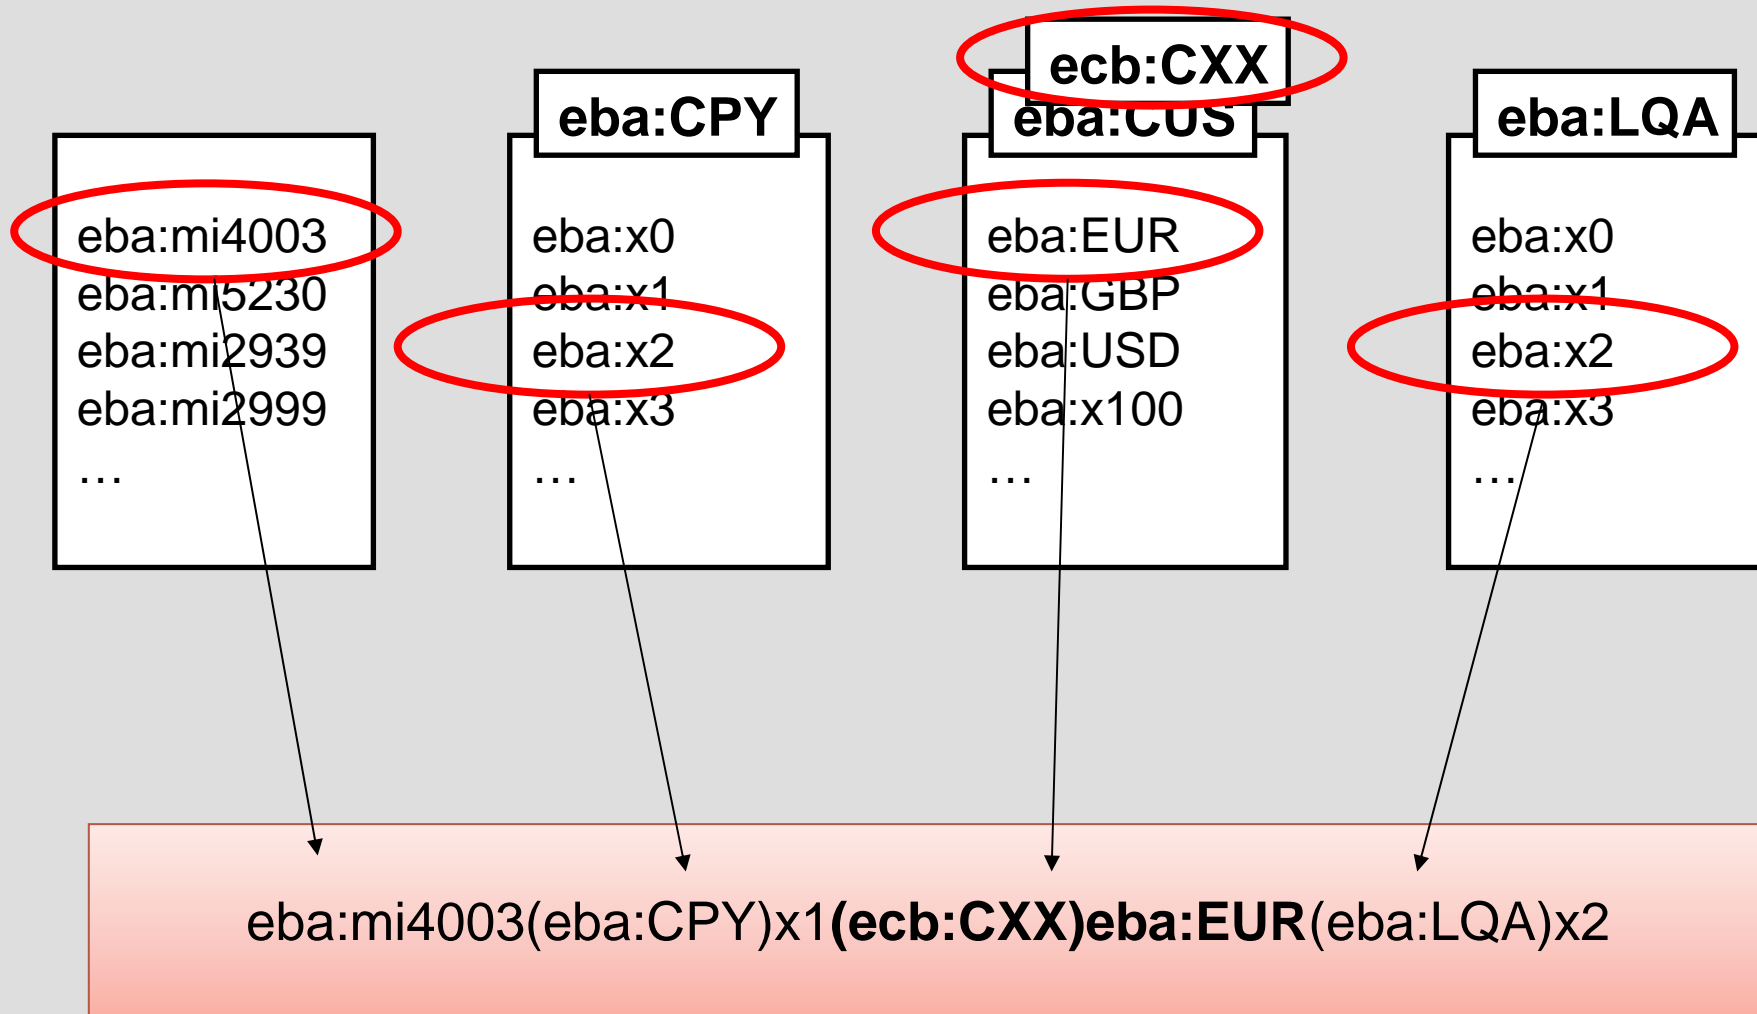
eba:mi4003
eba:mi5230
eba:mi2939
eba:mi2999
…

eba:CPY

eba:x0
eba:x1
eba:x2
eba:x3
…

ecb:CXX
eba:CUS

eba:EUR
eba:GBP
eba:USD
eba:x100
…

eba:LQA

eba:x0
eba:x1
eba:x2
eba:x3
…

eba:mi4003(eba:CPY)x1**(ecb:CXX)eba:EUR**(eba:LQA)x2